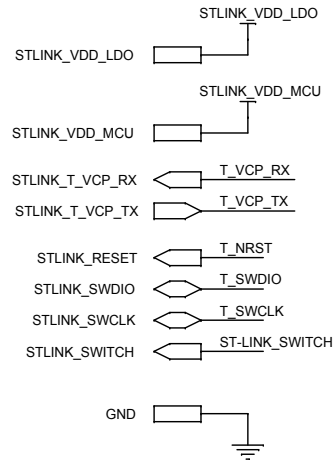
STLINK_VDD_LDO
STLINK_VDD_LDO

STLINK_VDD_MCU
STLINK_VDD_MCU

STLINK_T_VCP_RX
T_VCP_RX

STLINK_T_VCP_TX
T_VCP_TX

STLINK_RESET
T_NRST

STLINK_SWDIO
T_SWDIO

STLINK_SWCLK
T_SWCLK

STLINK_SWITCH
ST-LINK_SWITCH

GND